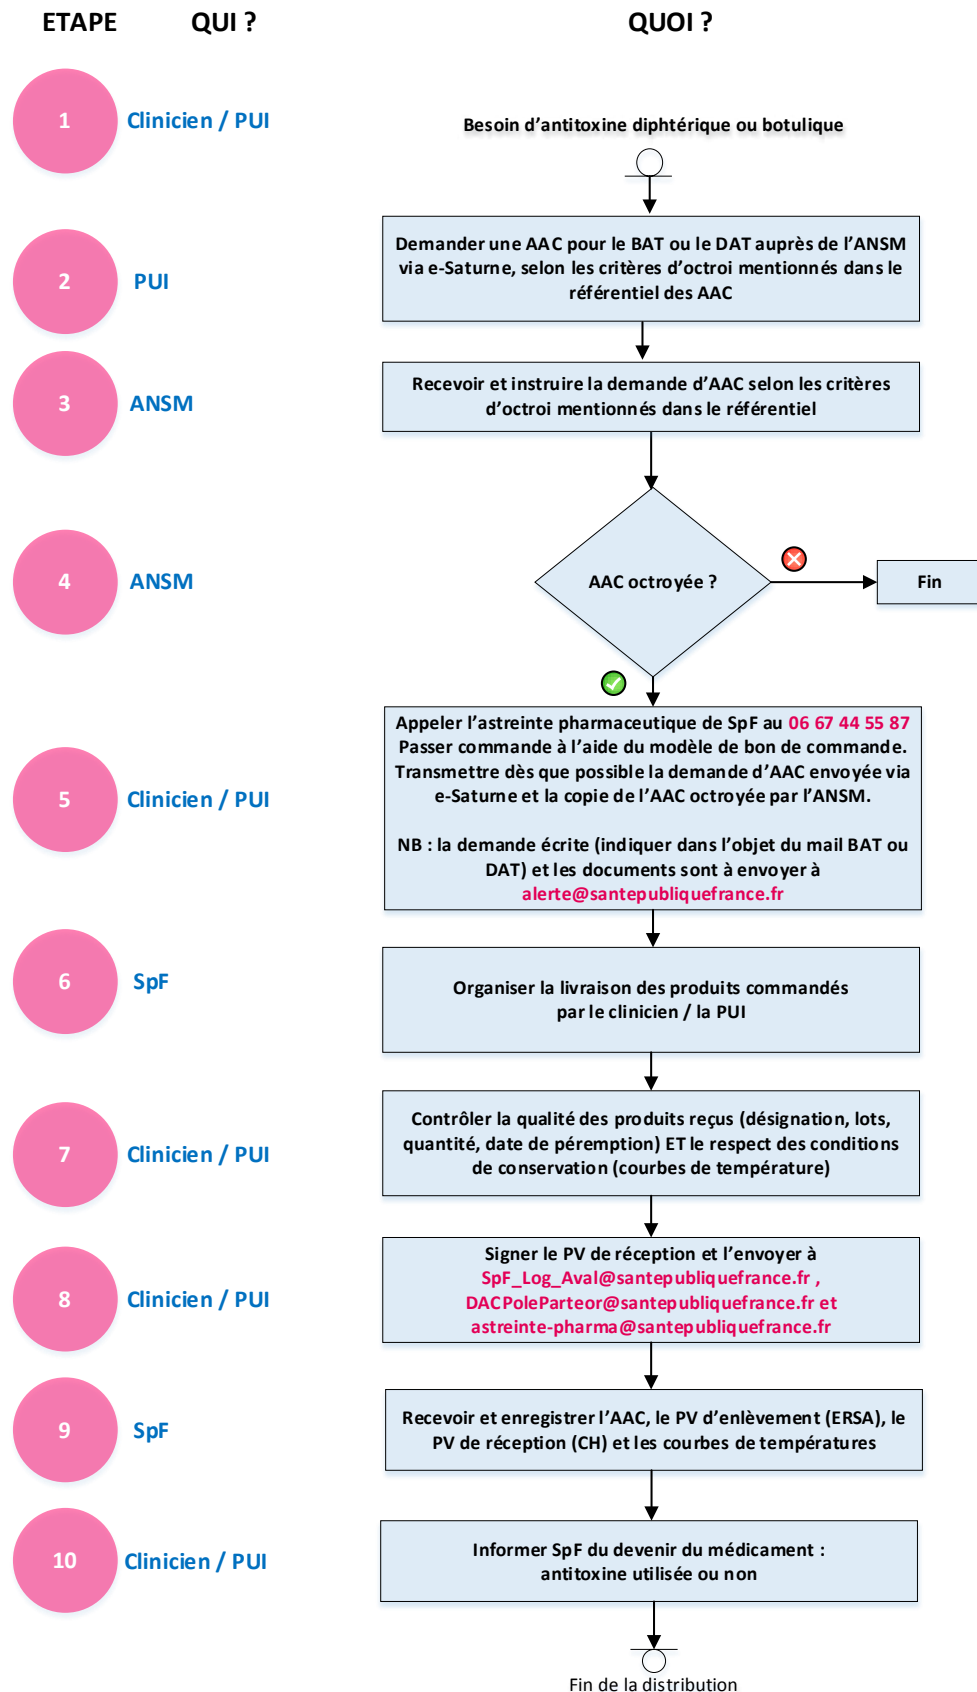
ETAPE QUI ? QUOI ?

1 Clinicien / PUI

Besoin d'antitoxine diphtérique ou botulique

Demander une AAC pour le BAT ou le DAT auprès de l'ANSM via e-Saturne, selon les critères d'octroi mentionnés dans le référentiel des AAC

2 PUI

3 ANSM

Recevoir et instruire la demande d'AAC selon les critères d'octroi mentionnés dans le référentiel

4 ANSM

AAC octroyée ?

Fin

5 Clinicien / PUI

Appeler l'astreinte pharmaceutique de SpF au 06 67 44 55 87
Passer commande à l'aide du modèle de bon de commande.
Transmettre dès que possible la demande d'AAC envoyée via e-Saturne et la copie de l'AAC octroyée par l'ANSM.

NB : la demande écrite (indiquer dans l'objet du mail BAT ou DAT) et les documents sont à envoyer à alerte@santepubliquefrance.fr

6 SpF

Organiser la livraison des produits commandés par le clinicien / la PUI

7 Clinicien / PUI

Contrôler la qualité des produits reçus (désignation, lots, quantité, date de péremption) ET le respect des conditions de conservation (courbes de température)

8 Clinicien / PUI

Signer le PV de réception et l'envoyer à SpF_Log_Aval@santepubliquefrance.fr , DACPolePharteor@santepubliquefrance.fr et astreinte-pharma@santepubliquefrance.fr

9 SpF

Recevoir et enregistrer l'AAC, le PV d'enlèvement (ERSA), le PV de réception (CH) et les courbes de températures

10 Clinicien / PUI

Informer SpF du devenir du médicament : antitoxine utilisée ou non

Fin de la distribution